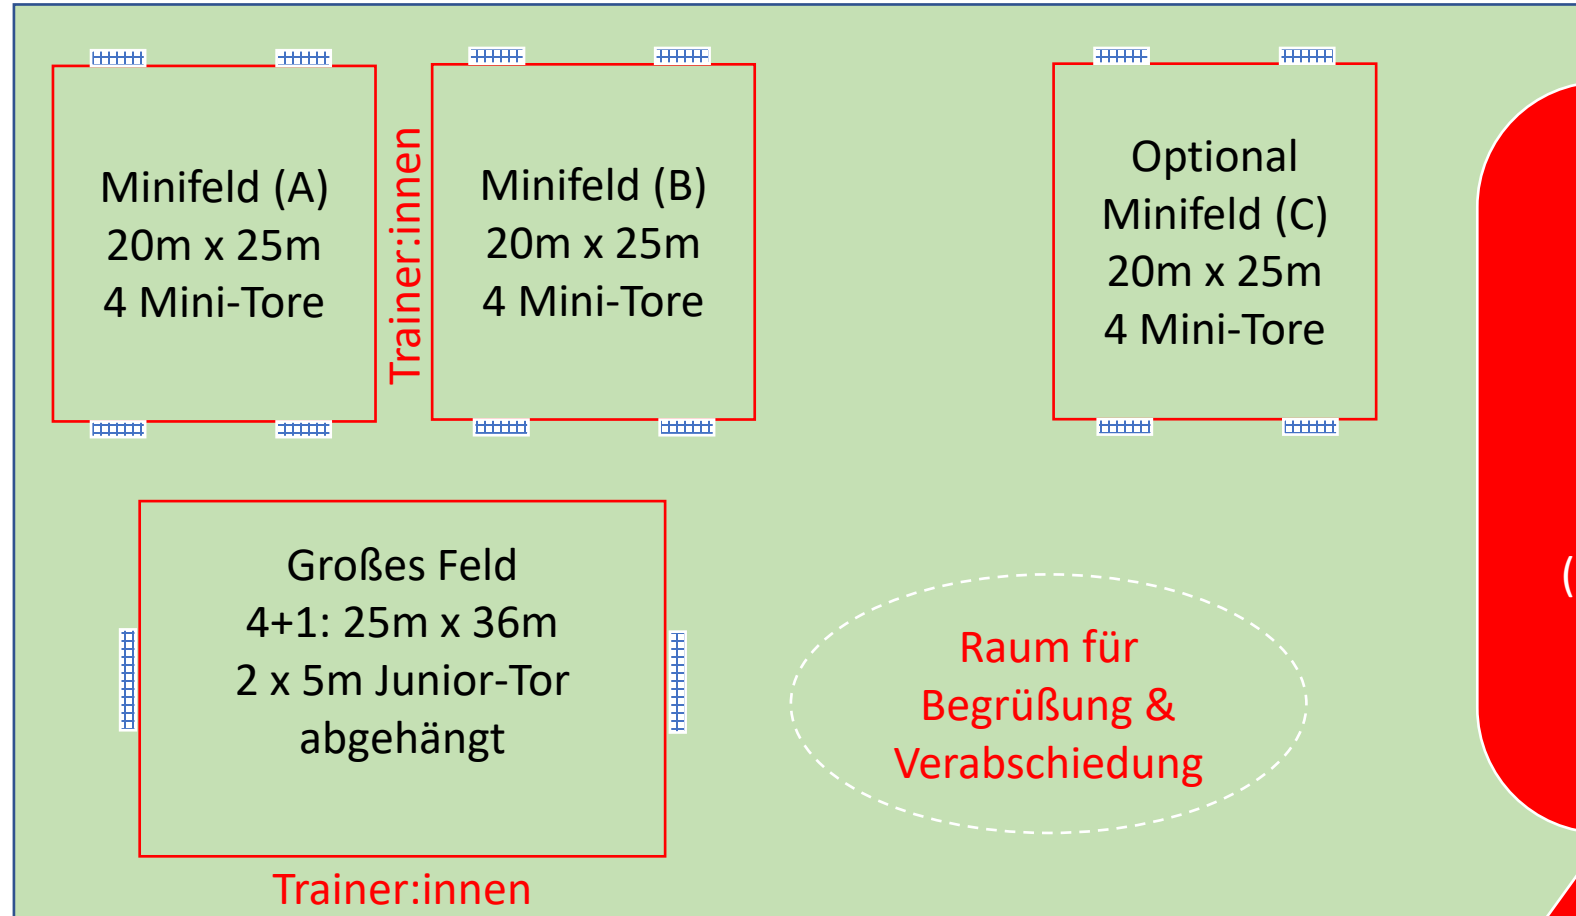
Minifeld (A)
20m x 25m
4 Mini-Tore

Trainer:innen

Minifeld (B)
20m x 25m
4 Mini-Tore

Optional
Minifeld (C)
20m x 25m
4 Mini-Tore

(

Großes Feld
4+1: 25m x 36m
2 x 5m Junior-Tor
abgehängt

Raum für
Begrüßung &
Verabschiedung

Trainer:innen